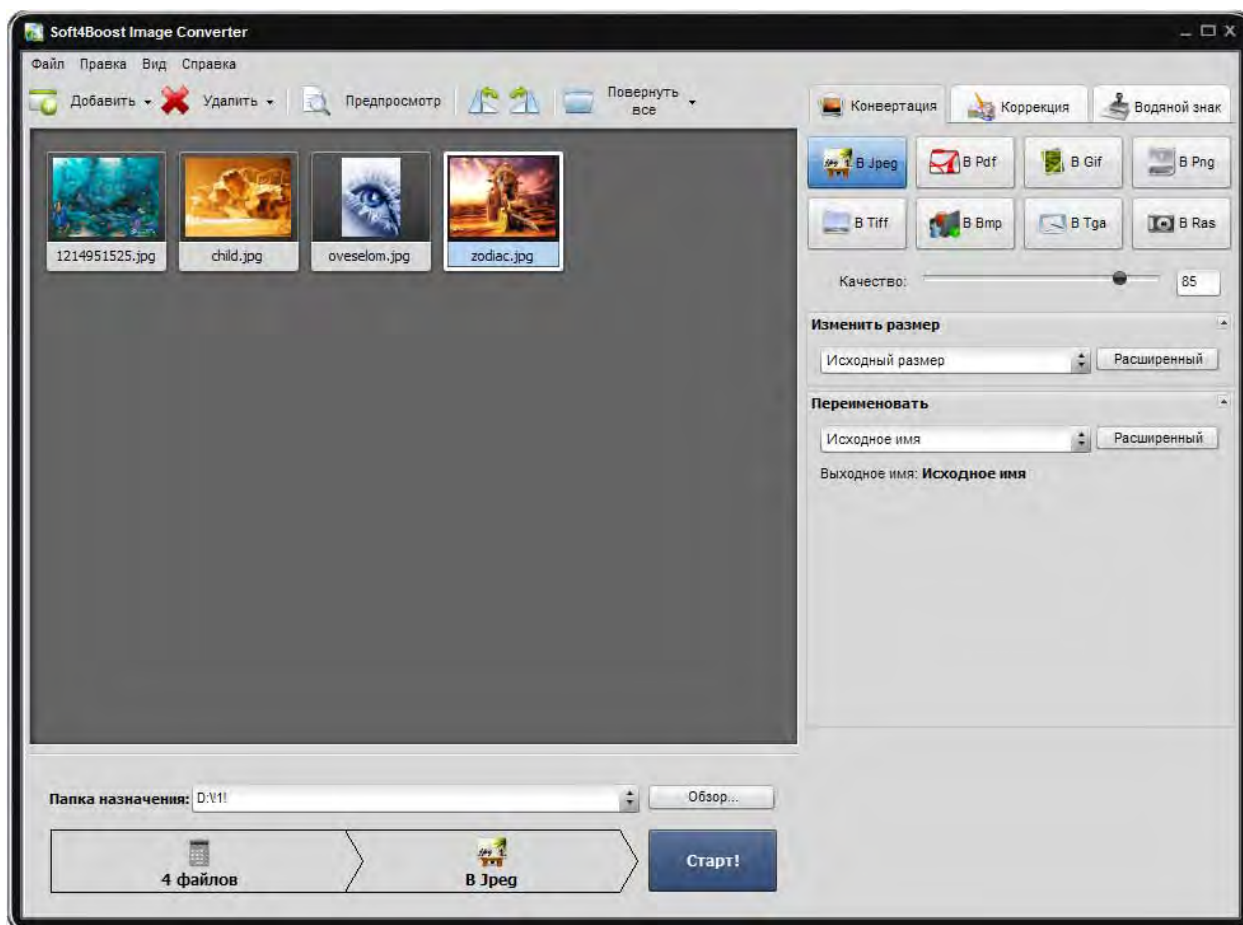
Soft4Boost Image Converter

Файл Правка Вид Справка

Добавить Удалить Предпросмотр Повернуть все

1214951525.jpg child.jpg oveselom.jpg zodiac.jpg

Конвертация Коррекция Водяной знак

В Jpeg В Pdf В Gif В Png
В Tiff В Bmp В Tga В Ras

Качество: 85

Изменить размер
Исходный размер Расширенный

Переименовать
Исходное имя Расширенный
Выходное имя: Исходное имя

Папка назначения: D:\!1! Обзор...

4 файлов В Jpeg Старт!